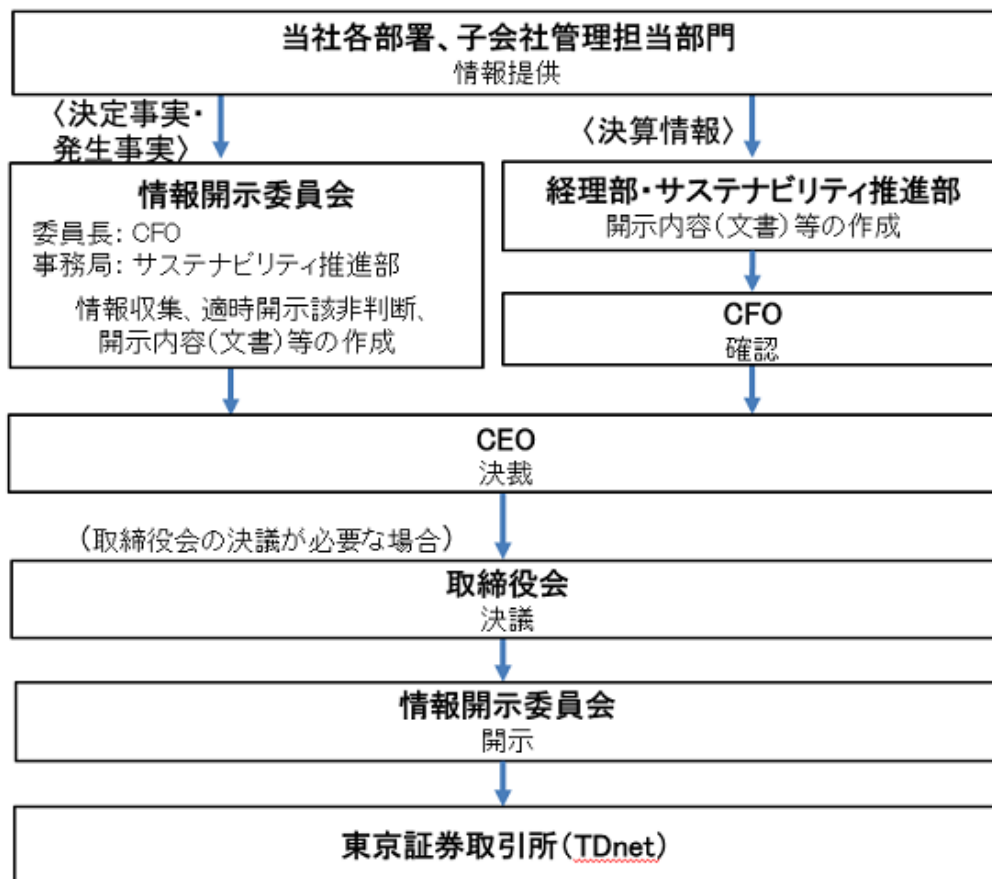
当社各部署、子会社管理担当部門
情報提供

〈決定事実・発生事実〉

〈決算情報〉

情報開示委員会
委員長: CFO
事務局: サステナビリティ推進部
情報収集、適時開示該非判断、開示内容(文書)等の作成

経理部・サステナビリティ推進部
開示内容(文書)等の作成

CFO
確認

CEO
決裁

(取締役会の決議が必要な場合)

取締役会
決議

情報開示委員会
開示

東京証券取引所(TDnet)